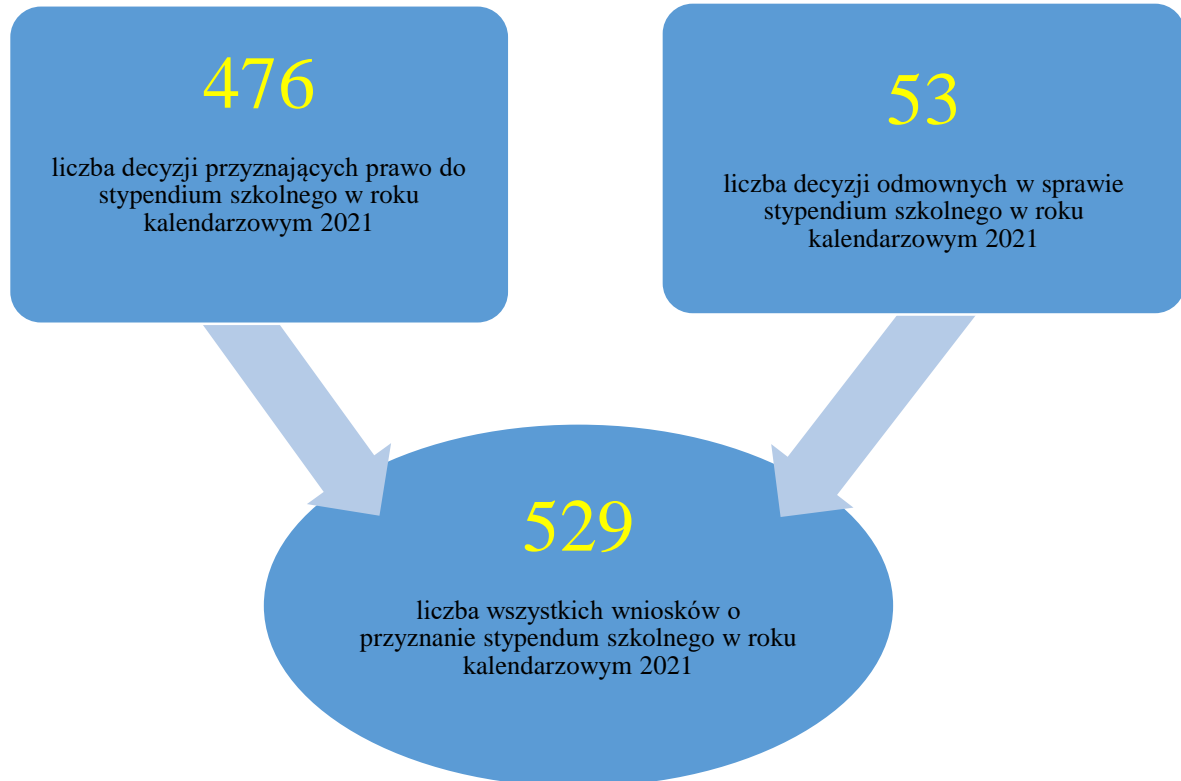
476

liczba decyzji przyznających prawo do stypendium szkolnego w roku kalendarzowym 2021

53

liczba decyzji odmownych w sprawie stypendium szkolnego w roku kalendarzowym 2021

529

liczba wszystkich wniosków o przyznanie stypendum szkolnego w roku kalendarzowym 2021